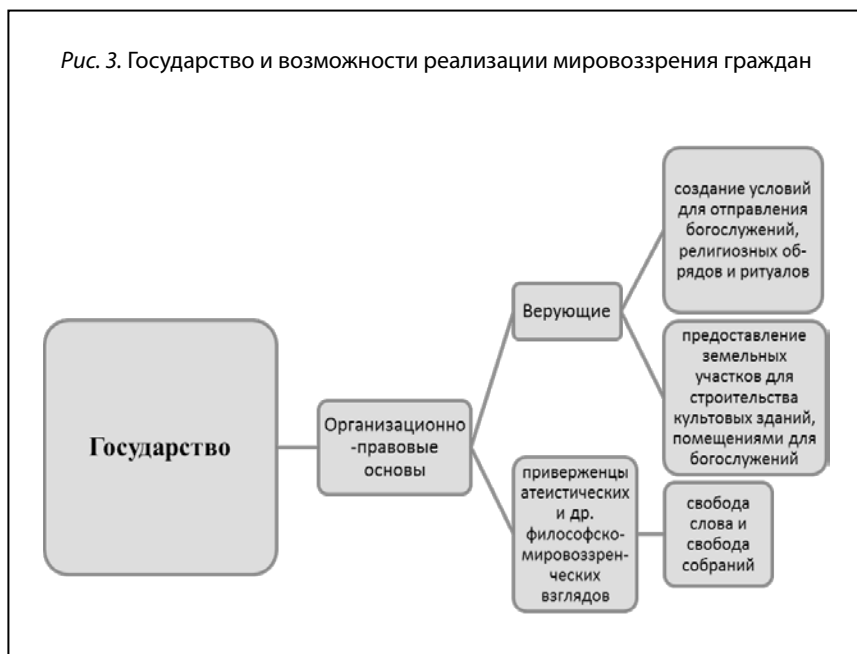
Рис. 3. Государство и возможности реализации мировоззрения граждан

Государство

Организационно-правовые основы

Верующие

создание условий для отправления богослужений, религиозных обрядов и ритуалов

предоставление земельных участков для строительства культовых зданий, помещениями для богослужений

приверженцы атеистических и др. философско-мировоззренческих взглядов

свобода слова и свобода собраний